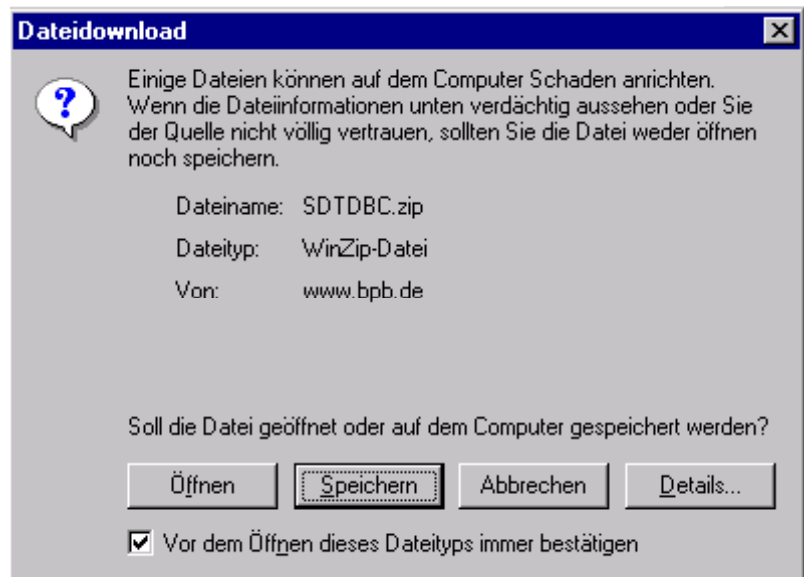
Dateidownload

Einige Dateien können auf dem Computer Schaden anrichten. Wenn die Dateiinformationen unten verdächtig aussehen oder Sie der Quelle nicht völlig vertrauen, sollten Sie die Datei weder öffnen noch speichern.

Dateiname: SDTDBC.zip

Dateityp: WinZip-Datei

Von: www.bpb.de

Soll die Datei geöffnet oder auf dem Computer gespeichert werden?

Öffnen | Speichern | Abbrechen | Details...

Vor dem Öffnen dieses Dateityps immer bestätigen